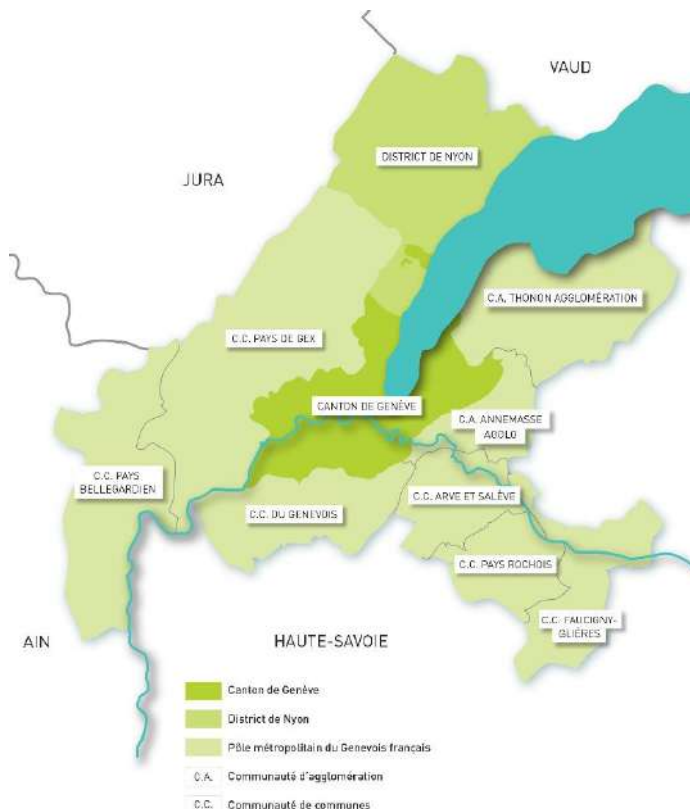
VAUD

JURA

DISTRICT DE NYON

C.A. THONON AGGLOMÉRATION

C.C. PAYS DE GEX

CANTON DE GENÈVE

C.A. ANNEMASSE AGGLO

C.C. PAYS BELLEGARDIEN

C.C. ARVE ET SALÈVE

C.C. DU GENEVOIS

C.C. PAYS ROCHOIS

C.C. FAUCIGNY-GLIÈRES

AIN

HAUTE-SAVOIE

Canton de Genève
District de Nyon
Pôle métropolitain du Genevois français
C.A. Communauté d'agglomération
C.C. Communauté de communes